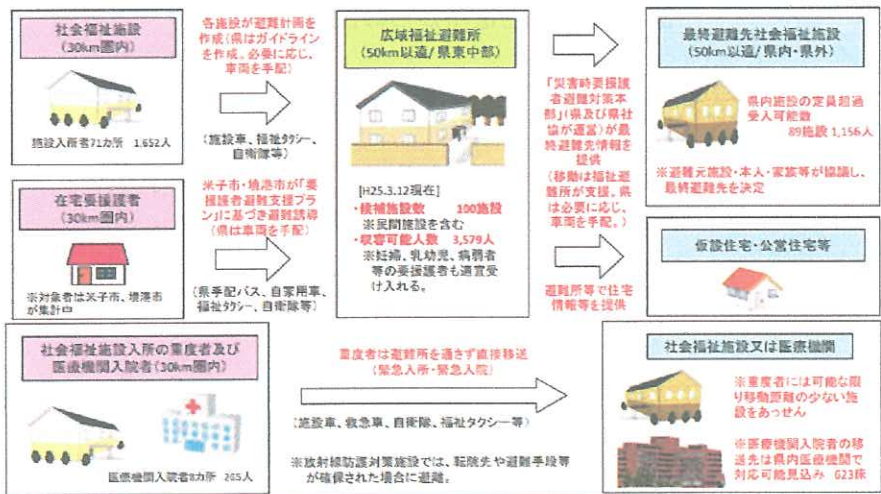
社会福祉施設
（30km圏内）

施設入所者71カ所　1,652人

各施設が避難計画を作成（県はガイドラインを作成、必要に応じ、車両を手配）

（施設車、福祉タクシー、自衛隊等）

在宅要援護者
（30km圏内）

※対象者は米子市、境港市が集計中

米子市・境港市が「要援護者避難支援プラン」に基づき避難誘導（県は車両を手配）

（県手配バス、自家用車、福祉タクシー、自衛隊等）

広域福祉避難所
（50km以遠/県東中部）

[H25.3.12現在]
・候補施設数　100施設
※民間施設を含む
・収容可能人数　3,579人
※妊婦、乳幼児、病弱者等の要援護者も適宜受け入れる。

「災害時要援護者避難対策本部」（県及び県社協が運営）が最終避難先情報を提供
（移動は福祉避難所が支援、県は必要に応じ、車両を手配。）

避難所等で住宅情報等を提供

最終避難先社会福祉施設
（50km以遠/県内・県外）

県内施設の定員超過受入可能数
89施設 1,156人

※避難元施設・本人・家族等が協議し、最終避難先を決定

仮設住宅・公営住宅等

社会福祉施設入所の重度者及び医療機関入院者（30km圏内）

医療機関入院者8カ所　205人

重度者は避難所を通さず直接移送
（緊急入所・緊急入院）

（施設車、救急車、自衛隊、福祉タクシー等）

※放射線防護対策施設では、転院先や避難手段等が確保された場合に避難。

社会福祉施設又は医療機関

※重度者には可能な限り移動距離の少ない施設をあっせん

※医療機関入院者の移送先は県内医療機関で対応可能見込み　623床